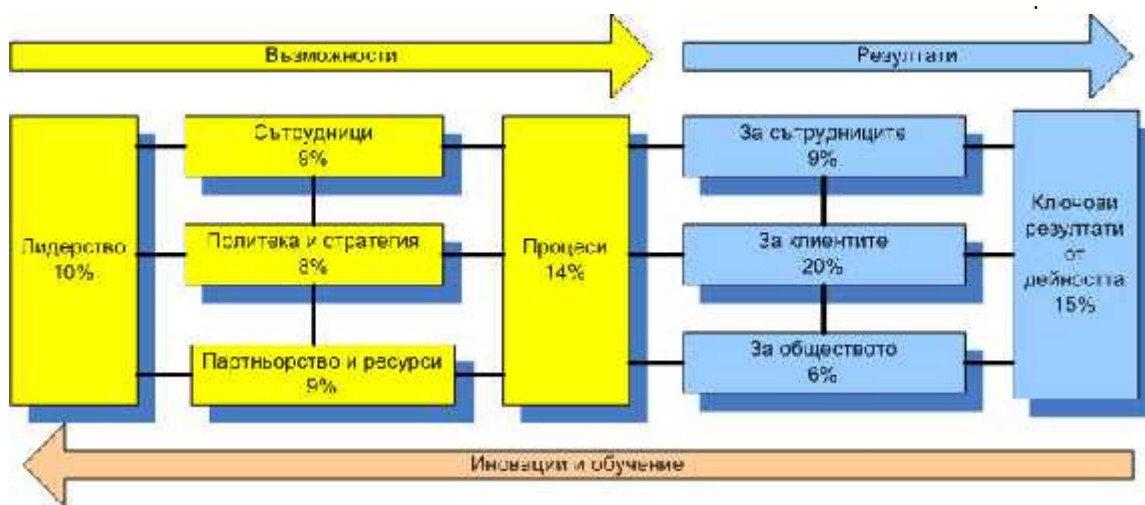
Възможности

Резултати

Лидерство
10%

Сътрудници
9%

Политика и стратегия
8%

Партньорство и ресурси
9%

Процеси
14%

За сътрудниците
9%

За клиентите
20%

За обществото
6%

Ключови резултати от дейността
15%

Иновации и обучение